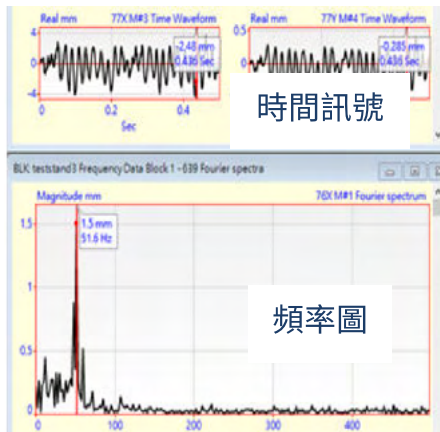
Real mm 77X M#3 Time Waveform
4
0
-4
-2.48 mm
0.436 Sec
0 0.2 0.4
Sec

Real mm 77Y M#4 Time Waveform
0.5
0
-0.285 mm
0.436 Sec

時間訊號

BLK teststand3 Frequency Data Block 1 - 639 Fourier spectra

Magnitude mm 76X M#1 Fourier spectrum
1.5
1
0.5
0
1.5 mm
51.6 Hz
0 100 200 300 400

頻率圖